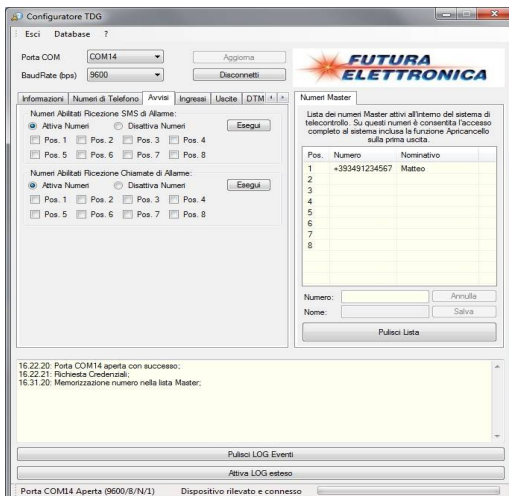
Configuratore TDG

Esci Database ?

Porta COM COM14
Aggiorna
BaudRate (bps) 9600
Disconnetti

FUTURA ELETTRONICA

Informazioni | Numeri di Telefono | Avvisi | Ingressi | Uscite | DTM

Numeri Abilitati Ricezione SMS di Allarme:
Attiva Numeri
Disattiva Numeri
Esegui
Pos. 1 Pos. 2 Pos. 3 Pos. 4
Pos. 5 Pos. 6 Pos. 7 Pos. 8

Numeri Abilitati Ricezione Chiamate di Allarme:
Attiva Numeri
Disattiva Numeri
Esegui
Pos. 1 Pos. 2 Pos. 3 Pos. 4
Pos. 5 Pos. 6 Pos. 7 Pos. 8

Numeri Master

Lista dei numeri Master attivi all'interno del sistema di telecontrollo. Su questi numeri è consentita l'accesso completo al sistema inclusa la funzione Apricancello sulla prima uscita.

| Pos. | Numero | Nominativo |
|---|---|---|
| 1 | +393491234567 | Matteo |
| 2 | | |
| 3 | | |
| 4 | | |
| 5 | | |
| 6 | | |
| 7 | | |
| 8 | | |

Numero:
Annulla
Nome:
Salva
Pulisci Lista

16.22.20: Porta COM14 aperta con successo;
16.22.21: Richiesta Credenziali;
16.31.20: Memorizzazione numero nella lista Master;

Pulisci LOG Eventi
Attiva LOG esteso

Porta COM14 Aperta (9600/8/N/1) Dispositivo rilevato e connesso